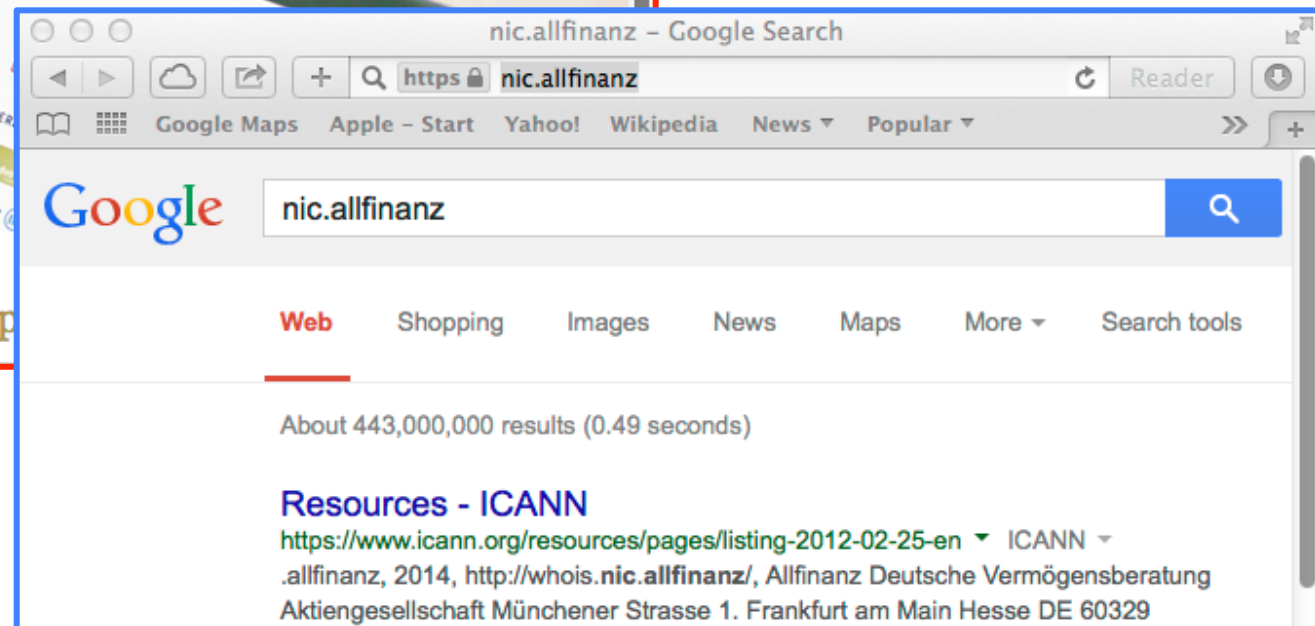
nic.allfinanz – Google Search

https nic.allfinanz

Reader

Google Maps Apple – Start Yahoo! Wikipedia News Popular

Google

nic.allfinanz

Web Shopping Images News Maps More Search tools

About 443,000,000 results (0.49 seconds)

Resources - ICANN
https://www.icann.org/resources/pages/listing-2012-02-25-en ICANN
.allfinanz, 2014, http://whois.nic.allfinanz/, Allfinanz Deutsche Vermögensberatung Aktiengesellschaft Münchener Strasse 1. Frankfurt am Main Hesse DE 60329